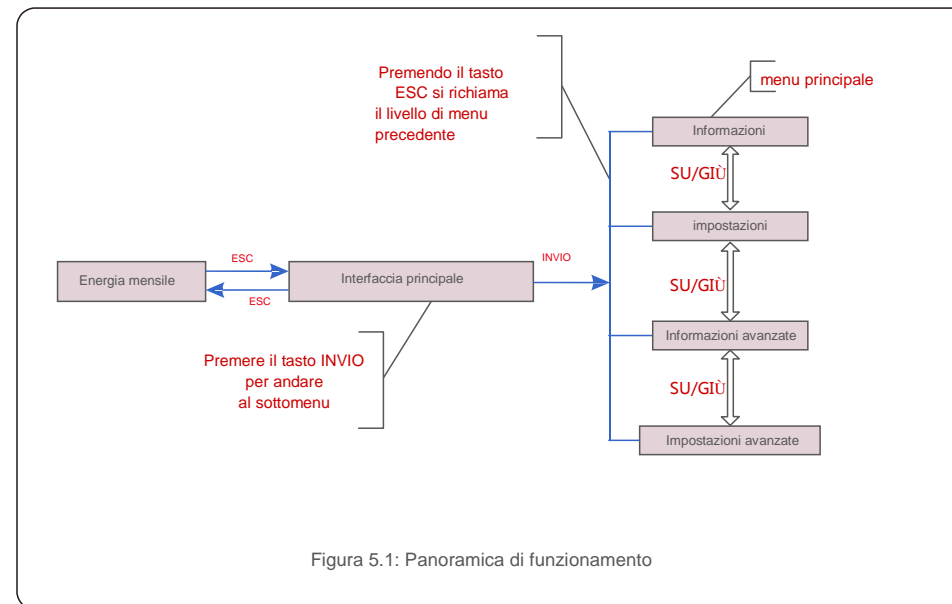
Premendo il tasto ESC si richiama il livello di menu precedente

menu principale

Informazioni

SU/GIÙ

impostazioni

Energia mensile

ESC

ESC

Interfaccia principale

INVIO

SU/GIÙ

Informazioni avanzate

Premere il tasto INVIO per andare al sottomenu

SU/GIÙ

Impostazioni avanzate

Figura 5.1: Panoramica di funzionamento